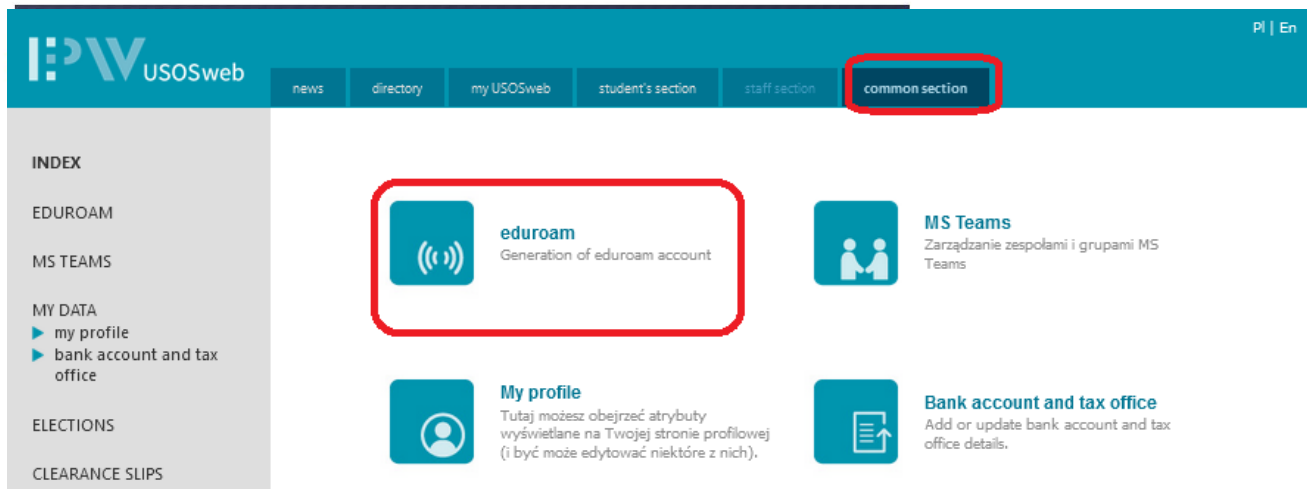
PW USOSweb

Pl | En

news
directory
my USOSweb
student's section
staff section
common section

INDEX

EDUROAM

MS TEAMS

MY DATA
my profile
bank account and tax office

ELECTIONS

CLEARANCE SLIPS

eduroam
Generation of eduroam account

MS Teams
Zarządzanie zespołami i grupami MS Teams

My profile
Tutaj możesz obejrzeć atrybuty wyświetlane na Twojej stronie profilowej (i być może edytować niektóre z nich).

Bank account and tax office
Add or update bank account and tax office details.